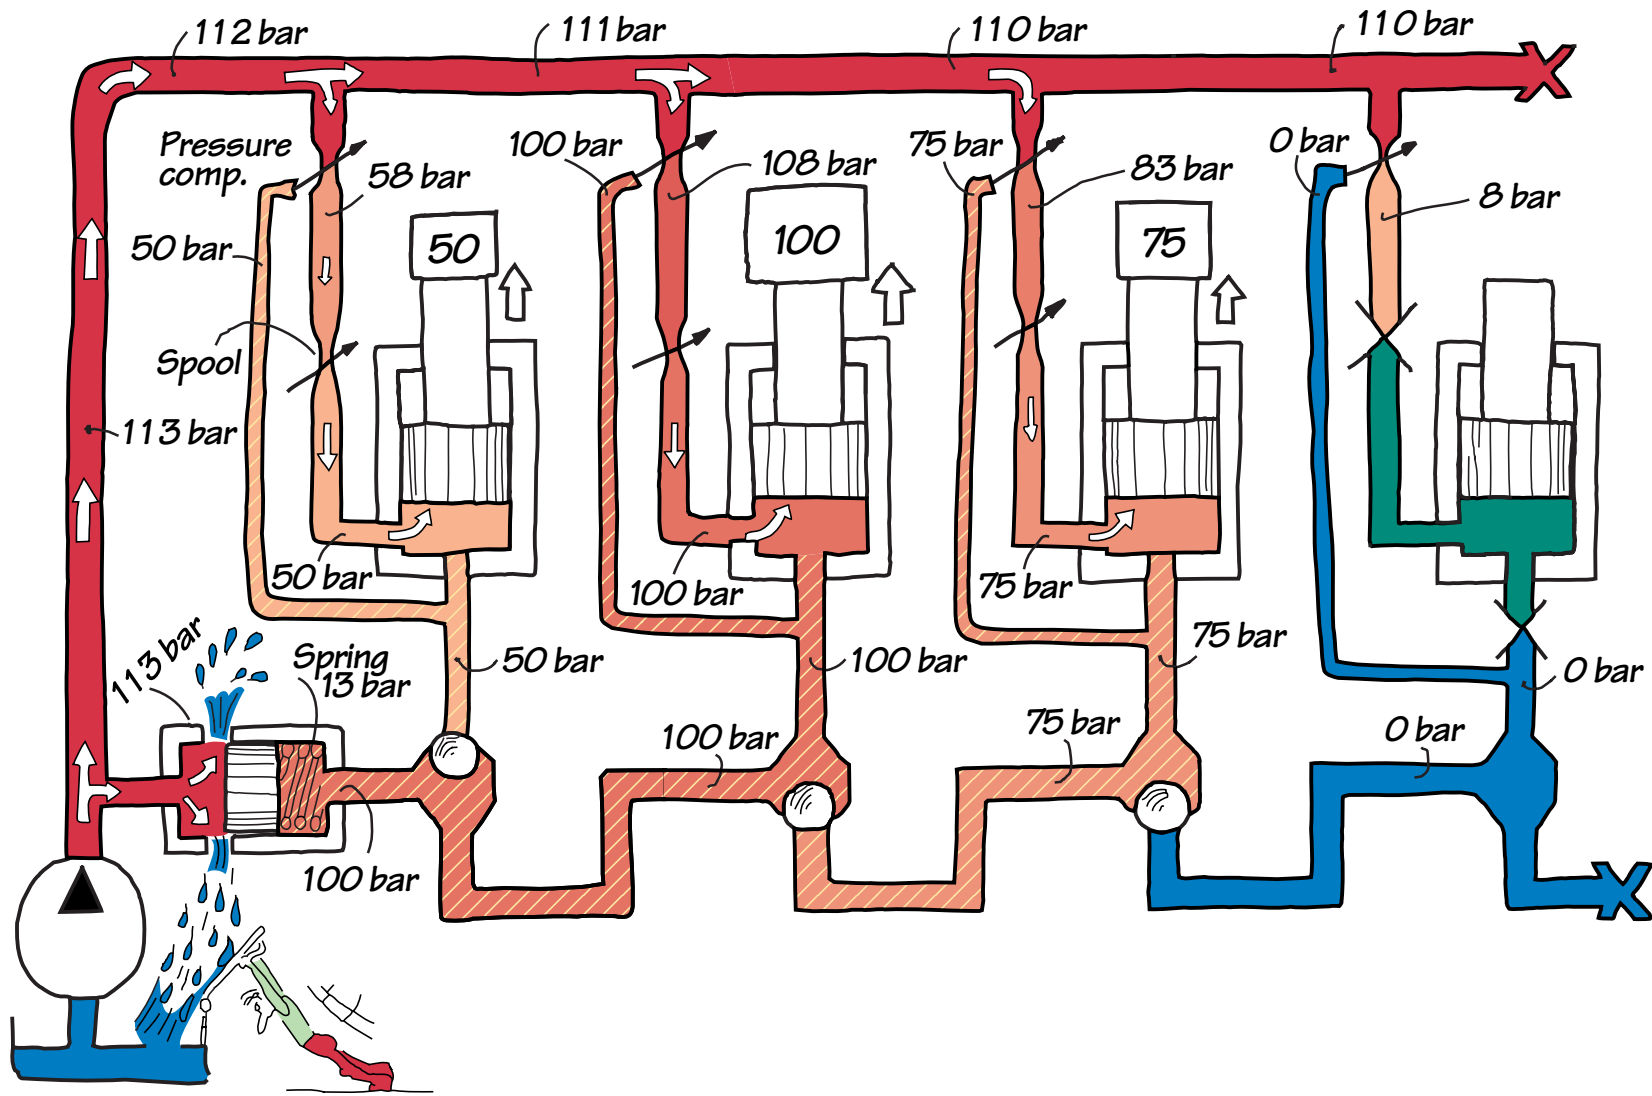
112 bar
111 bar
110 bar
110 bar
Pressure comp.
58 bar
100 bar
108 bar
75 bar
83 bar
0 bar
8 bar
50 bar
50
100
75
Spool
113 bar
50 bar
100 bar
75 bar
75 bar
113 bar
Spring 13 bar
50 bar
100 bar
0 bar
100 bar
75 bar
0 bar
100 bar